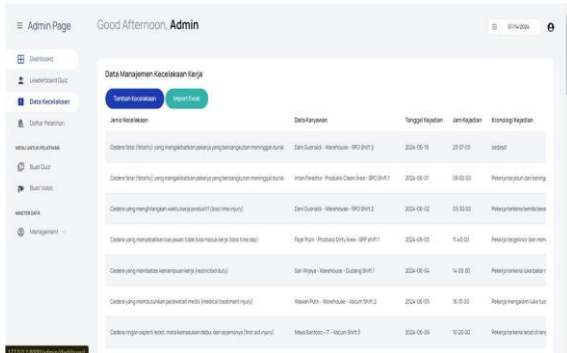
≡ Admin Page

Good Afternoon, **Admin**

07/14/2024

Dashboard

Leaderboard Quiz

Data Kecelakaan

Daftar Pelatihan

MENU UNTUK PELATIHAN

Buat Quiz

Buat Video

MASTER DATA

Management

Data Manajemen Kecelakaan Kerja

Tambah Kecelakaan

Import Excel

| Jenis Kecelakaan | Data Karyawan | Tanggal Kejadian | Jam Kejadian | Kronologi Kejadian |
|---|---|---|---|---|
| Cedera fatal (fatality) yang mengakibatkan pekerja yang bersangkutan meninggal dunia | Dani Gusnaldi - Warehouse - SPO Shift 2 | 2024-06-19 | 23:07:00 | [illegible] |
| Cedera fatal (fatality) yang mengakibatkan pekerja yang bersangkutan meninggal dunia | Intan Paradita - Produksi Clean Area - SPO Shift 1 | 2024-06-01 | 09:53:00 | Pekerja terjatuh dari ketinggi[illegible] |
| Cedera yang menghilangkan waktu kerja produktif (lost time injury) | Dani Gusnaldi - Warehouse - SPO Shift 2 | 2024-06-02 | 09:30:00 | Pekerja terkena benda kera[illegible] |
| Cedera yang menyebabkan karyawan tidak bisa masuk kerja (loss time day) | Fajar Putri - Produksi Dirty Area - SPP Shift 1 | 2024-06-03 | 11:45:00 | Pekerja tergelincir dan men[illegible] |
| Cedera yang membatasi kemampuan kerja (restricted duty) | Sari Wijaya - Warehouse - Gudang Shift 1 | 2024-06-04 | 14:00:00 | Pekerja terkena luka bakar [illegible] |
| Cedera yang membutuhkan perawatan medis (medical treatment injury) | Wawan Putri - Warehouse - Vacum Shift 2 | 2024-06-05 | 16:15:00 | Pekerja mengalami luka tus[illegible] |
| Cedera ringan seperti lecet, mata kemasukan debu, dan sejenisnya (first aid injury) | Maya Santoso - IT - Vacum Shift 3 | 2024-06-06 | 10:20:00 | Pekerja terkena lecet di tan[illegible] |

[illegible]